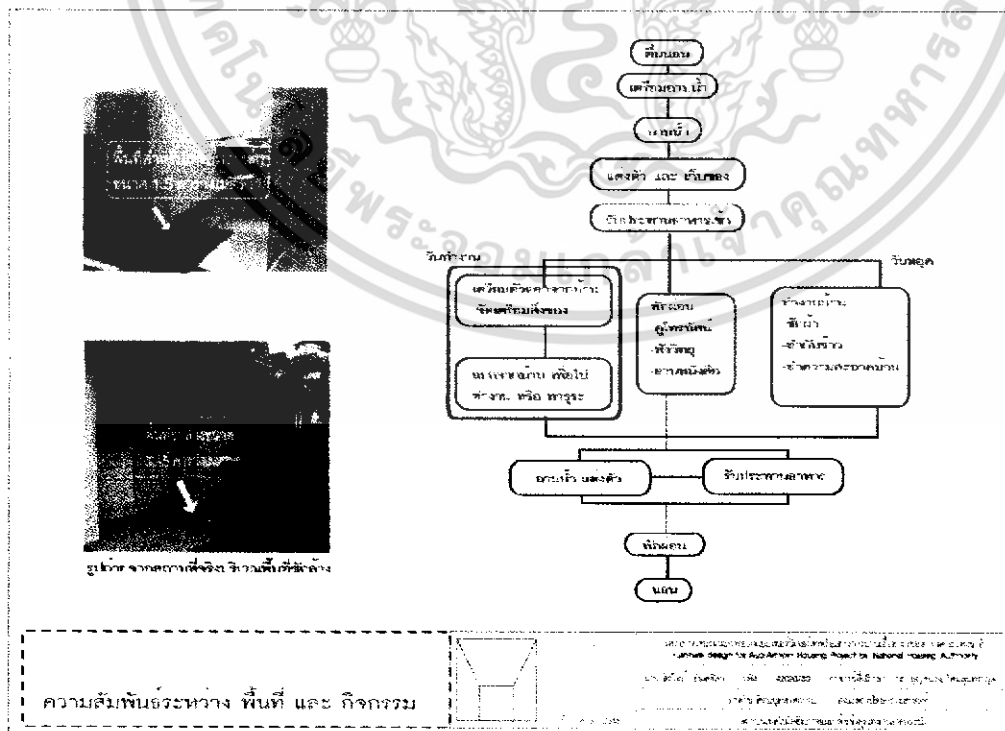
ตื่นนอน

เตรียมอาบน้ำ

อาบน้ำ

แต่งตัว และ เก็บของ

รับประทานอาหารเช้า

วันทำงาน

วันหยุด

เตรียมตัวออกจากบ้าน จัดเตรียมสิ่งของ

เดินทางออกจากบ้าน เพื่อไปทำงาน หรือ ทำธุระ

พักผ่อน ดูโทรทัศน์ ฟังวิทยุ อ่านหนังสือ

ทำงานบ้าน ซักผ้า ทำกับข้าว ทำความสะอาดบ้าน

อาบน้ำ แต่งตัว

รับประทานอาหาร

พักผ่อน

นอน

พื้นที่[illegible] ขนาด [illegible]

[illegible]

รูปถ่าย จากสถานที่จริง บริเวณพื้นที่ซักล้าง

ความสัมพันธ์ระหว่าง พื้นที่ และ กิจกรรม

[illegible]
Universal design for Ayutthaya Housing Project by National Housing Authority
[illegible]